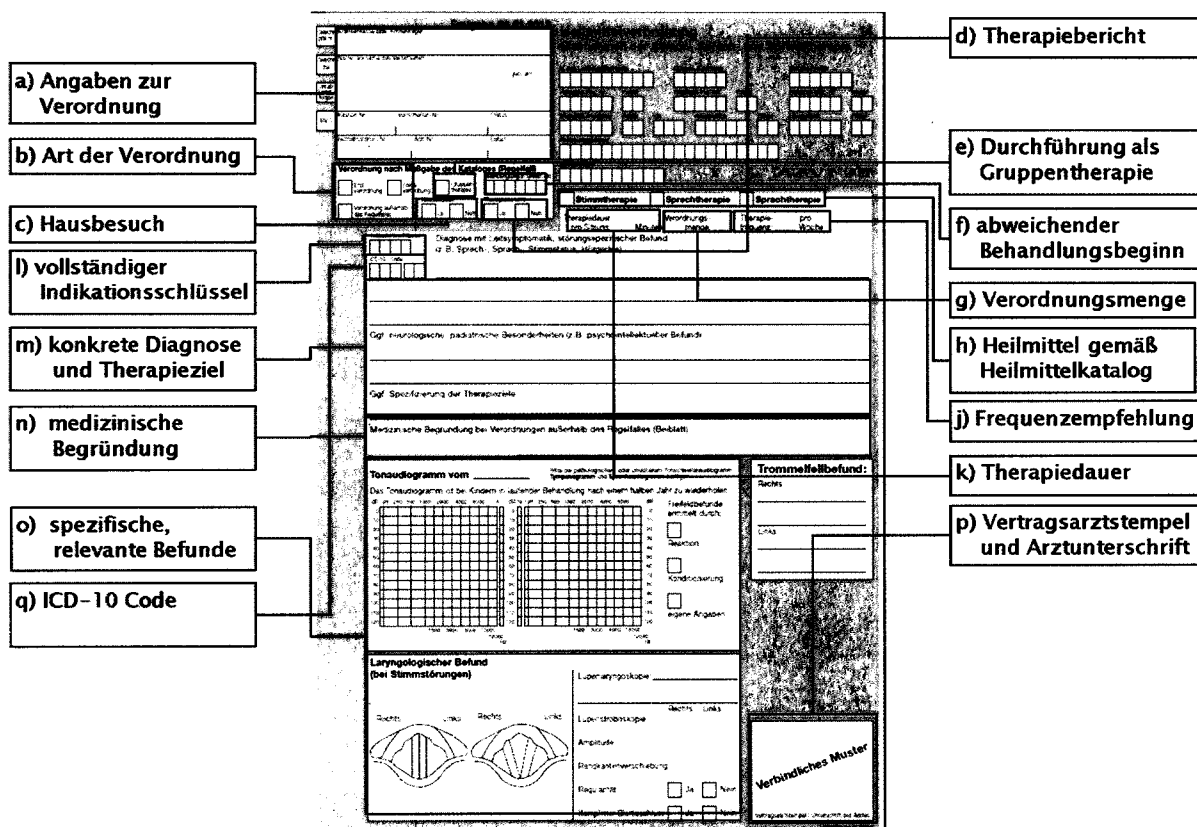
a) Angaben zur Verordnung

b) Art der Verordnung

c) Hausbesuch

l) vollständiger Indikationsschlüssel

m) konkrete Diagnose und Therapieziel

n) medizinische Begründung

o) spezifische, relevante Befunde

q) ICD-10 Code

d) Therapiebericht

e) Durchführung als Gruppentherapie

f) abweichender Behandlungsbeginn

g) Verordnungsmenge

h) Heilmittel gemäß Heilmittelkatalog

j) Frequenzempfehlung

k) Therapiedauer

p) Vertragsarztstempel und Arztunterschrift

Verordnung nach Maßgabe des Kataloges (Regelfall)

Erst-verordnung

Folge-verordnung

Gruppen-therapie

Verordnung außerhalb des Regelfalles

Ja

Nein

Stimmtherapie

Sprechtherapie

Sprachtherapie

Therapiedauer pro Sitzung Minuten

Verordnungs-menge

Therapie-frequenz pro Woche

Diagnose mit Leitsymptomatik, störungsspezifischer Befund (z. B. Sprach-, Sprech-, Stimmstatus, Audiogramm)

Ggf. neurologische, pädiatrische Besonderheiten (z. B. psychomotorischer Befund)

Ggf. Spezifizierung der Therapieziele

Medizinische Begründung bei Verordnungen außerhalb des Regelfalles (Beiblatt)

Tonaudiogramm vom ______

Das Tonaudiogramm ist bei Kindern in laufender Behandlung nach einem halben Jahr zu wiederholen

Reflexbefunde ermittelt durch:

Reaktion

Konditionierung

eigene Angaben

Trommelfellbefund:

Rechts

Links

Laryngologischer Befund (bei Stimmstörungen)

Rechts

Links

Rechts

Links

Lupenlaryngoskopie

Rechts Links

Lupenstroboskopie

Amplitude

Randkantenverschiebung

Regularität

Ja

Nein

Verbindliches Muster

Vertragsarztstempel / Unterschrift des Arztes